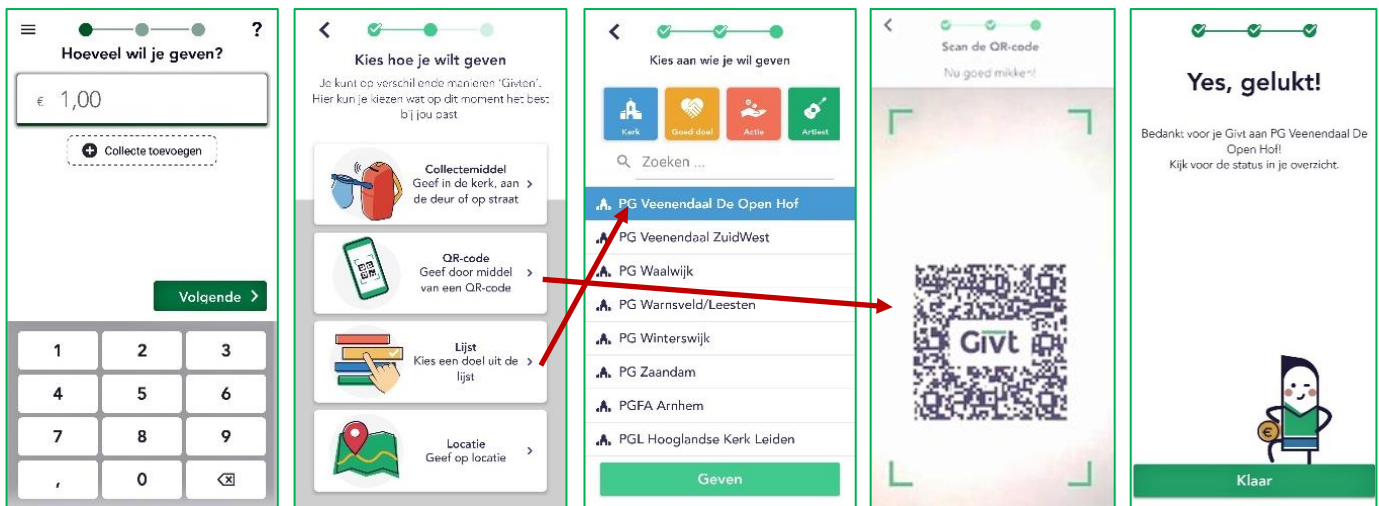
?

Hoeveel wil je geven?

€ 1,00

Collecte toevoegen

Volgende

| 1 | 2 | 3 |
|---|---|---|
| 4 | 5 | 6 |
| 7 | 8 | 9 |
| , | 0 | ⌫ |

Kies hoe je wilt geven

Je kunt op verschillende manieren 'Givten'. Hier kun je kiezen wat op dit moment het best bij jou past

Collectemiddel
Geef in de kerk, aan de deur of op straat

QR-code
Geef door middel van een QR-code

Lijst
Kies een doel uit de lijst

Locatie
Geef op locatie

Kies aan wie je wil geven

Kerk
Goed doel
Actie
Artiest

Zoeken ...

PG Veenendaal De Open Hof
PG Veenendaal ZuidWest
PG Waalwijk
PG Warnsveld/Leesten
PG Winterswijk
PG Zaandam
PGFA Arnhem
PGL Hooglandse Kerk Leiden

Geven

Scan de QR-code

Nu goed mikken!

Givt

Yes, gelukt!

Bedankt voor je Givt aan PG Veenendaal De Open Hof!
Kijk voor de status in je overzicht.

Klaar